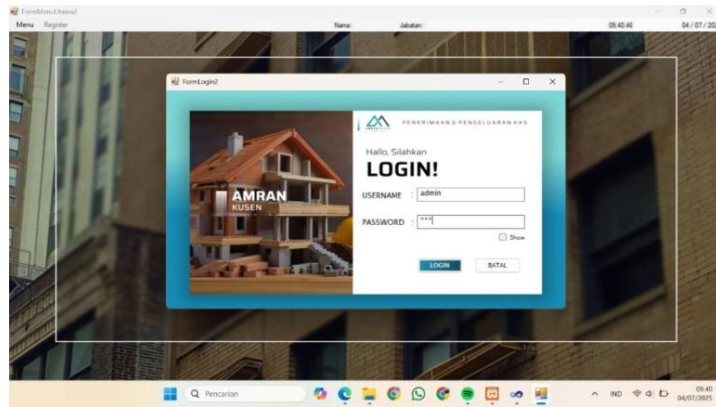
FormMenuUtama2
Menu Register
Nama:
Jabatan:
09:40:46
04 / 07 / 20

FormLogin2

PENERIMAAN & PENGELUARAN KAS

AMRAN
KUSEN

Hallo, Silahkan
LOGIN!
USERNAME : admin
PASSWORD : ***
Show
LOGIN
BATAL

Pencarian
IND
09:40
04/07/2025